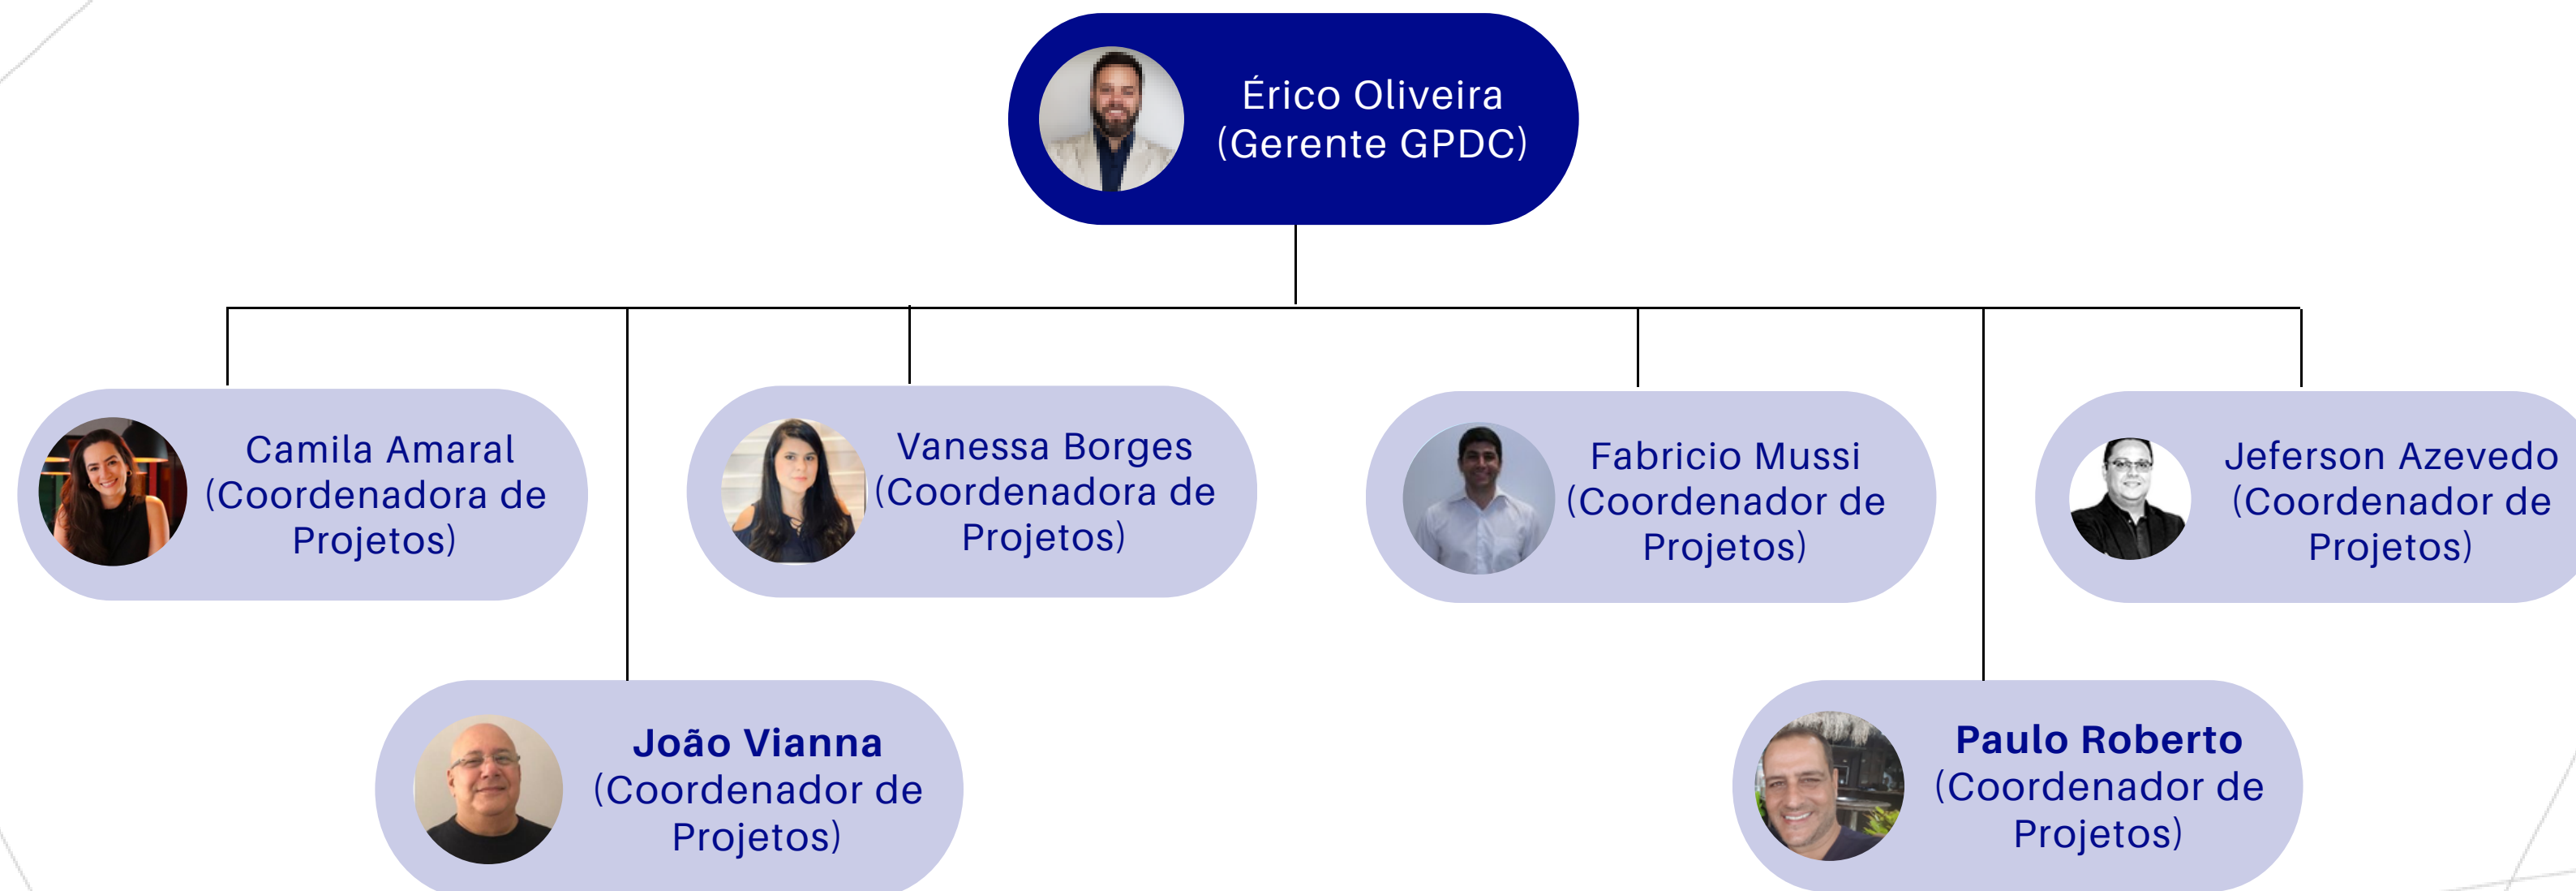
Érico Oliveira
(Gerente GPDC)

Camila Amaral
(Coordenadora de Projetos)

Vanessa Borges
(Coordenadora de Projetos)

Fabricio Mussi
(Coordenador de Projetos)

Jeferson Azevedo
(Coordenador de Projetos)

João Vianna
(Coordenador de Projetos)

Paulo Roberto
(Coordenador de Projetos)